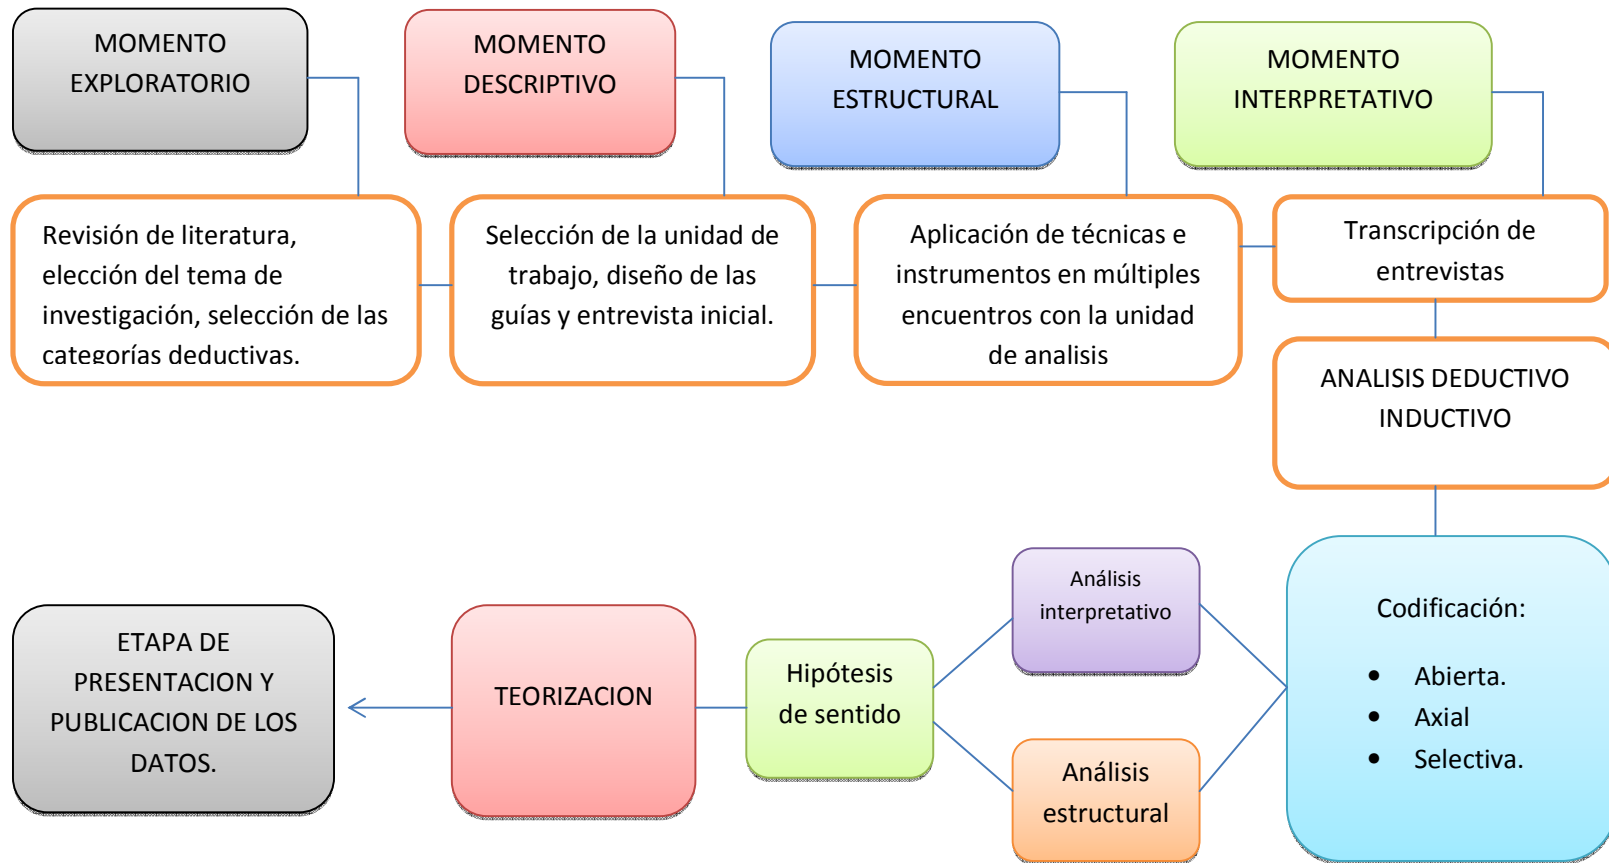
MOMENTO EXPLORATORIO

MOMENTO DESCRIPTIVO

MOMENTO ESTRUCTURAL

MOMENTO INTERPRETATIVO

Revisión de literatura, elección del tema de investigación, selección de las categorías deductivas.

Selección de la unidad de trabajo, diseño de las guías y entrevista inicial.

Aplicación de técnicas e instrumentos en múltiples encuentros con la unidad de analisis

Transcripción de entrevistas

ANALISIS DEDUCTIVO INDUCTIVO

Codificación:

- Abierta.
- Axial
- Selectiva.

Análisis interpretativo

Análisis estructural

Hipótesis de sentido

TEORIZACION

ETAPA DE PRESENTACION Y PUBLICACION DE LOS DATOS.